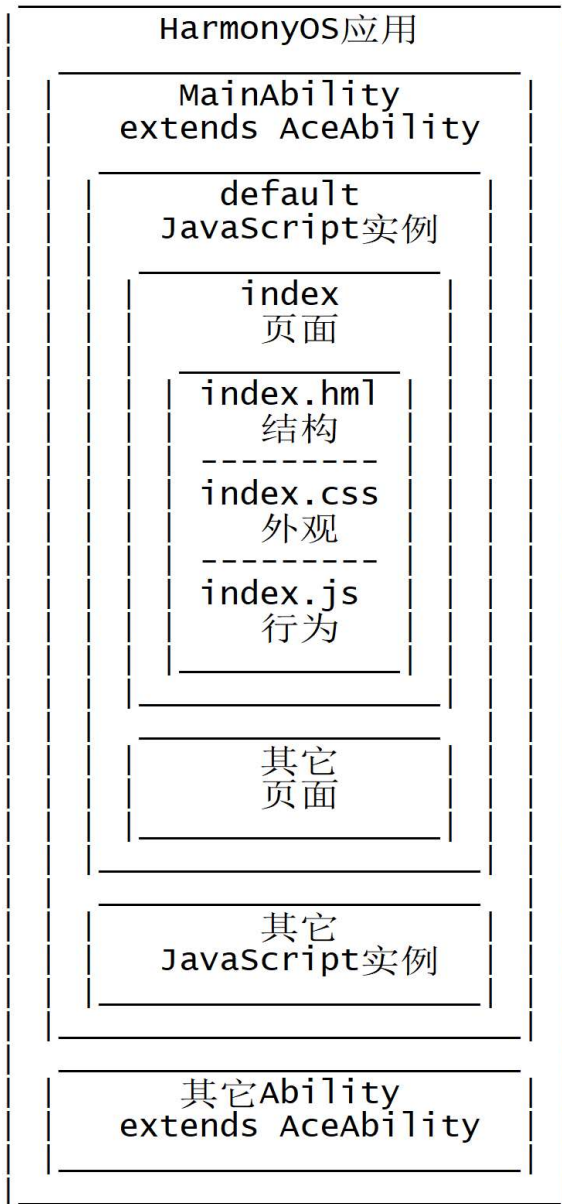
HarmonyOS应用

MainAbility
extends AceAbility

default
JavaScript实例

index
页面

index.hml
结构
---------
index.css
外观
---------
index.js
行为

其它
页面

其它
JavaScript实例

其它Ability
extends AceAbility